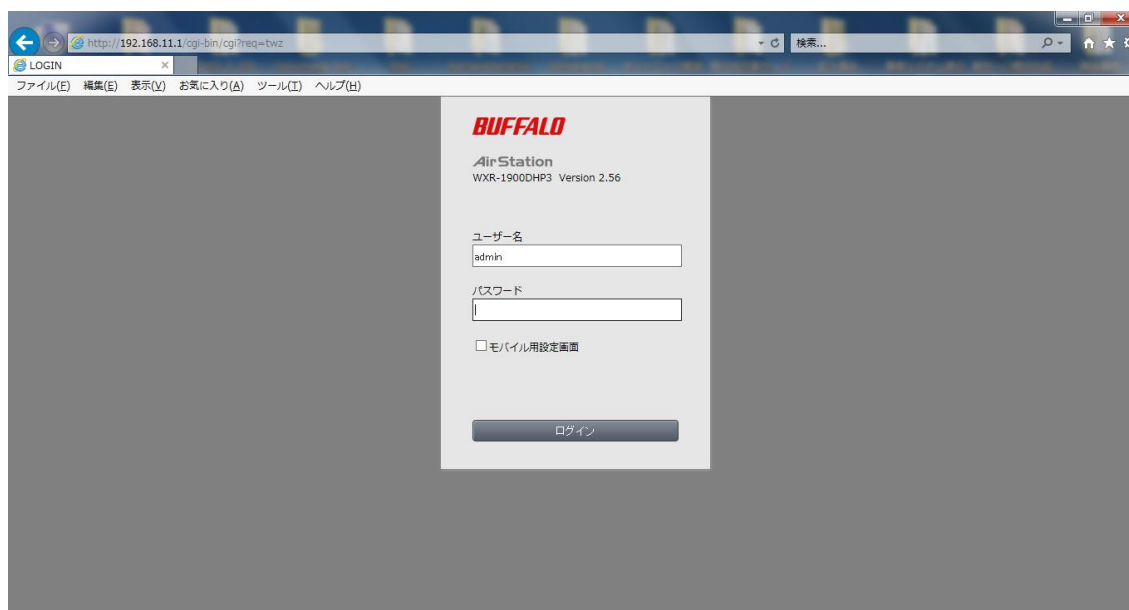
http://192.168.11.1/cgi-bin/cgi?req=twz
検索...
LOGIN
ファイル(F) 編集(E) 表示(V) お気に入り(A) ツール(T) ヘルプ(H)

BUFFALO

AirStation
WXR-1900DHP3 Version 2.56

ユーザー名
admin

パスワード

モバイル用設定画面

ログイン